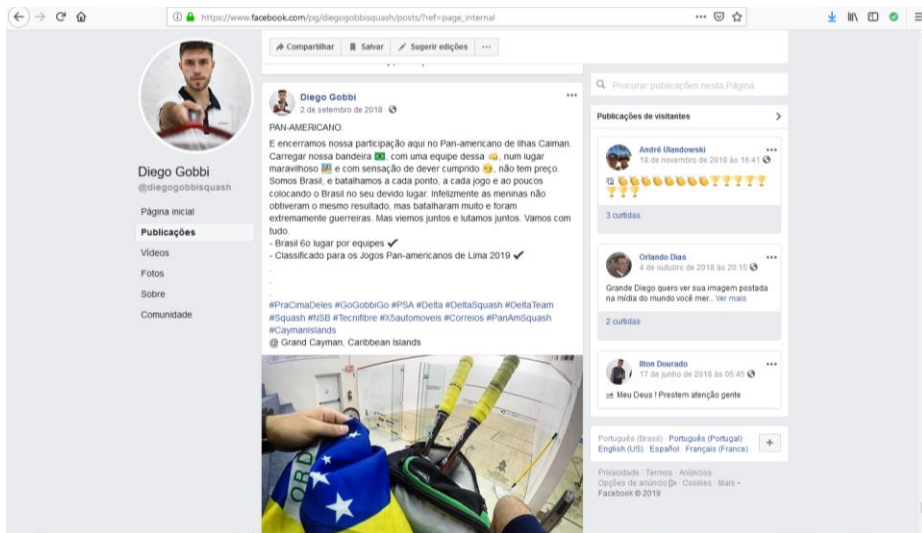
https://www.facebook.com/pg/diegogobbisquash/posts/?ref=page_internal

Compartilhar Salvar Sugerir edições ···

Diego Gobbi
@diegogobbisquash

Página inicial
Publicações
Vídeos
Fotos
Sobre
Comunidade

Diego Gobbi
2 de setembro de 2018

PAN-AMERICANO.
E encerramos nossa participação aqui no Pan-americano de Ilhas Caiman. Carregar nossa bandeira, com uma equipe dessa, num lugar maravilhoso e com sensação de dever cumprido, não tem preço. Somos Brasil, e batalhamos a cada ponto, a cada jogo e ao poucos colocando o Brasil no seu devido lugar. Infelizmente as meninas não obtiveram o mesmo resultado, mas batalharam muito e foram extremamente guerreiras. Mas viemos juntos e lutamos juntos. Vamos com tudo.
- Brasil 6o lugar por equipes ✔
- Classificado para os Jogos Pan-americanos de Lima 2019 ✔
.
.
#PraCimaDeles #GoGobbiGo #PSA #Delta #DeltaSquash #DeltaTeam #Squash #NSB #Tecnifibre #X5automoveis #Correios #PanAmSquash #CaymanIslands
@ Grand Cayman, Caribbean Islands

Procurar publicações nesta Página

Publicações de visitantes

André Ulandowski
18 de novembro de 2018 às 16:41
3 curtidas

Orlando Dias
4 de outubro de 2018 às 20:15
Grande Diego quero ver sua imagem postada na mídia do mundo você mer... Ver mais
2 curtidas

Ilton Dourado
17 de junho de 2018 às 05:45
Meu Deus ! Prestem atenção gente

Português (Brasil) · Português (Portugal) · English (US) · Español · Français (France)

Privacidade · Termos · Anúncios · Opções de anúncio · Cookies · Mais · Facebook © 2019